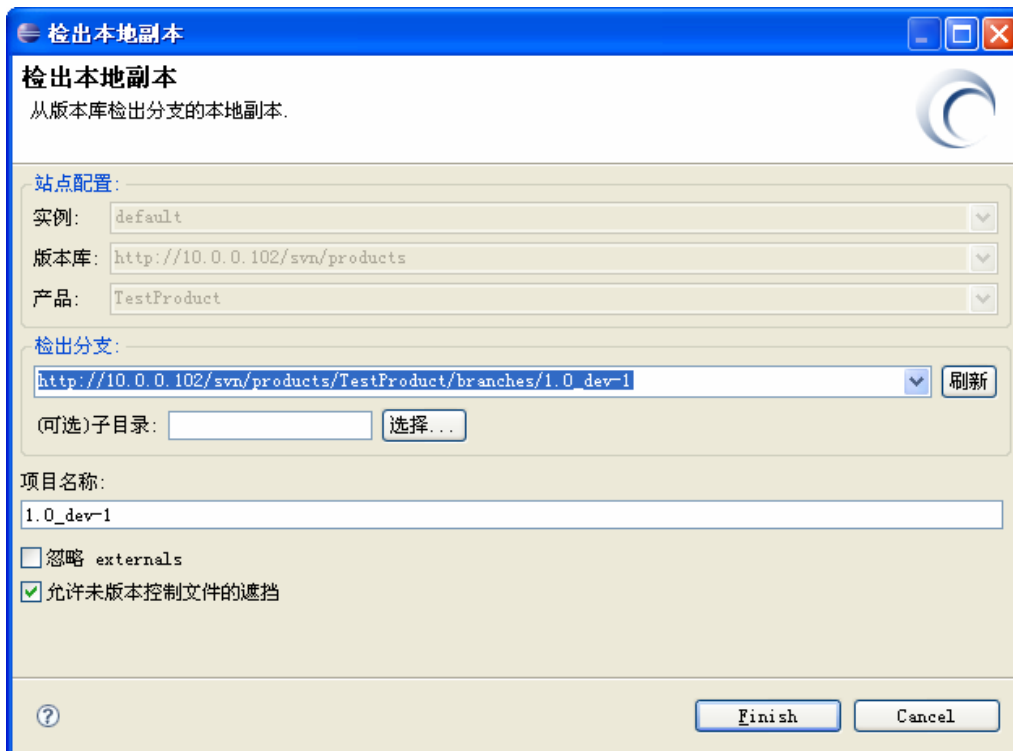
检出本地副本

检出本地副本
从版本库检出分支的本地副本.

站点配置:
实例: default
版本库: http://10.0.0.102/svn/products
产品: TestProduct

检出分支:
http://10.0.0.102/svn/products/TestProduct/branches/1.0_dev-1
刷新
(可选)子目录:
选择...

项目名称:
1.0_dev-1

忽略 externals
允许未版本控制文件的遮挡

?
Finish
Cancel